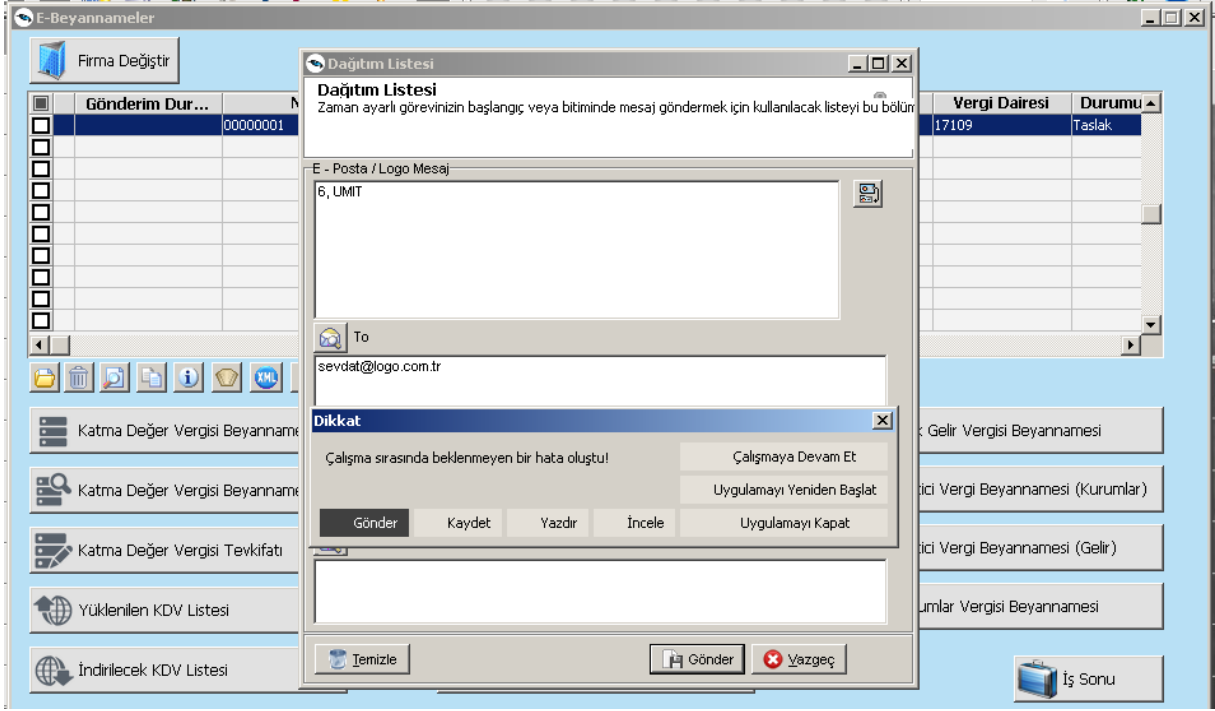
E-Beyannameler

Firma Değiştir

| Gönderim Dur... | N | Vergi Dairesi | Durumu |
|---|---|---|---|
| | 00000001 | 17109 | Taslak |

Katma Değer Vergisi Beyanname

Katma Değer Vergisi Beyanname

Katma Değer Vergisi Tevkifatı

Yüklenilen KDV Listesi

İndirilecek KDV Listesi

Gelir Vergisi Beyannamesi

tici Vergi Beyannamesi (Kurumlar)

tici Vergi Beyannamesi (Gelir)

umlar Vergisi Beyannamesi

İş Sonu

Dağıtım Listesi

Dağıtım Listesi
Zaman ayarlı görevinizin başlangıç veya bitiminde mesaj göndermek için kullanılacak listeyi bu bölüm

E - Posta / Logo Mesaj

6, UMIT

To

sevdat@logo.com.tr

Temizle

Gönder

Vazgeç

Dikkat

Çalışma sırasında beklenmeyen bir hata oluştu!

Çalışmaya Devam Et

Uygulamayı Yeniden Başlat

Gönder Kaydet Yazdır İncele Uygulamayı Kapat